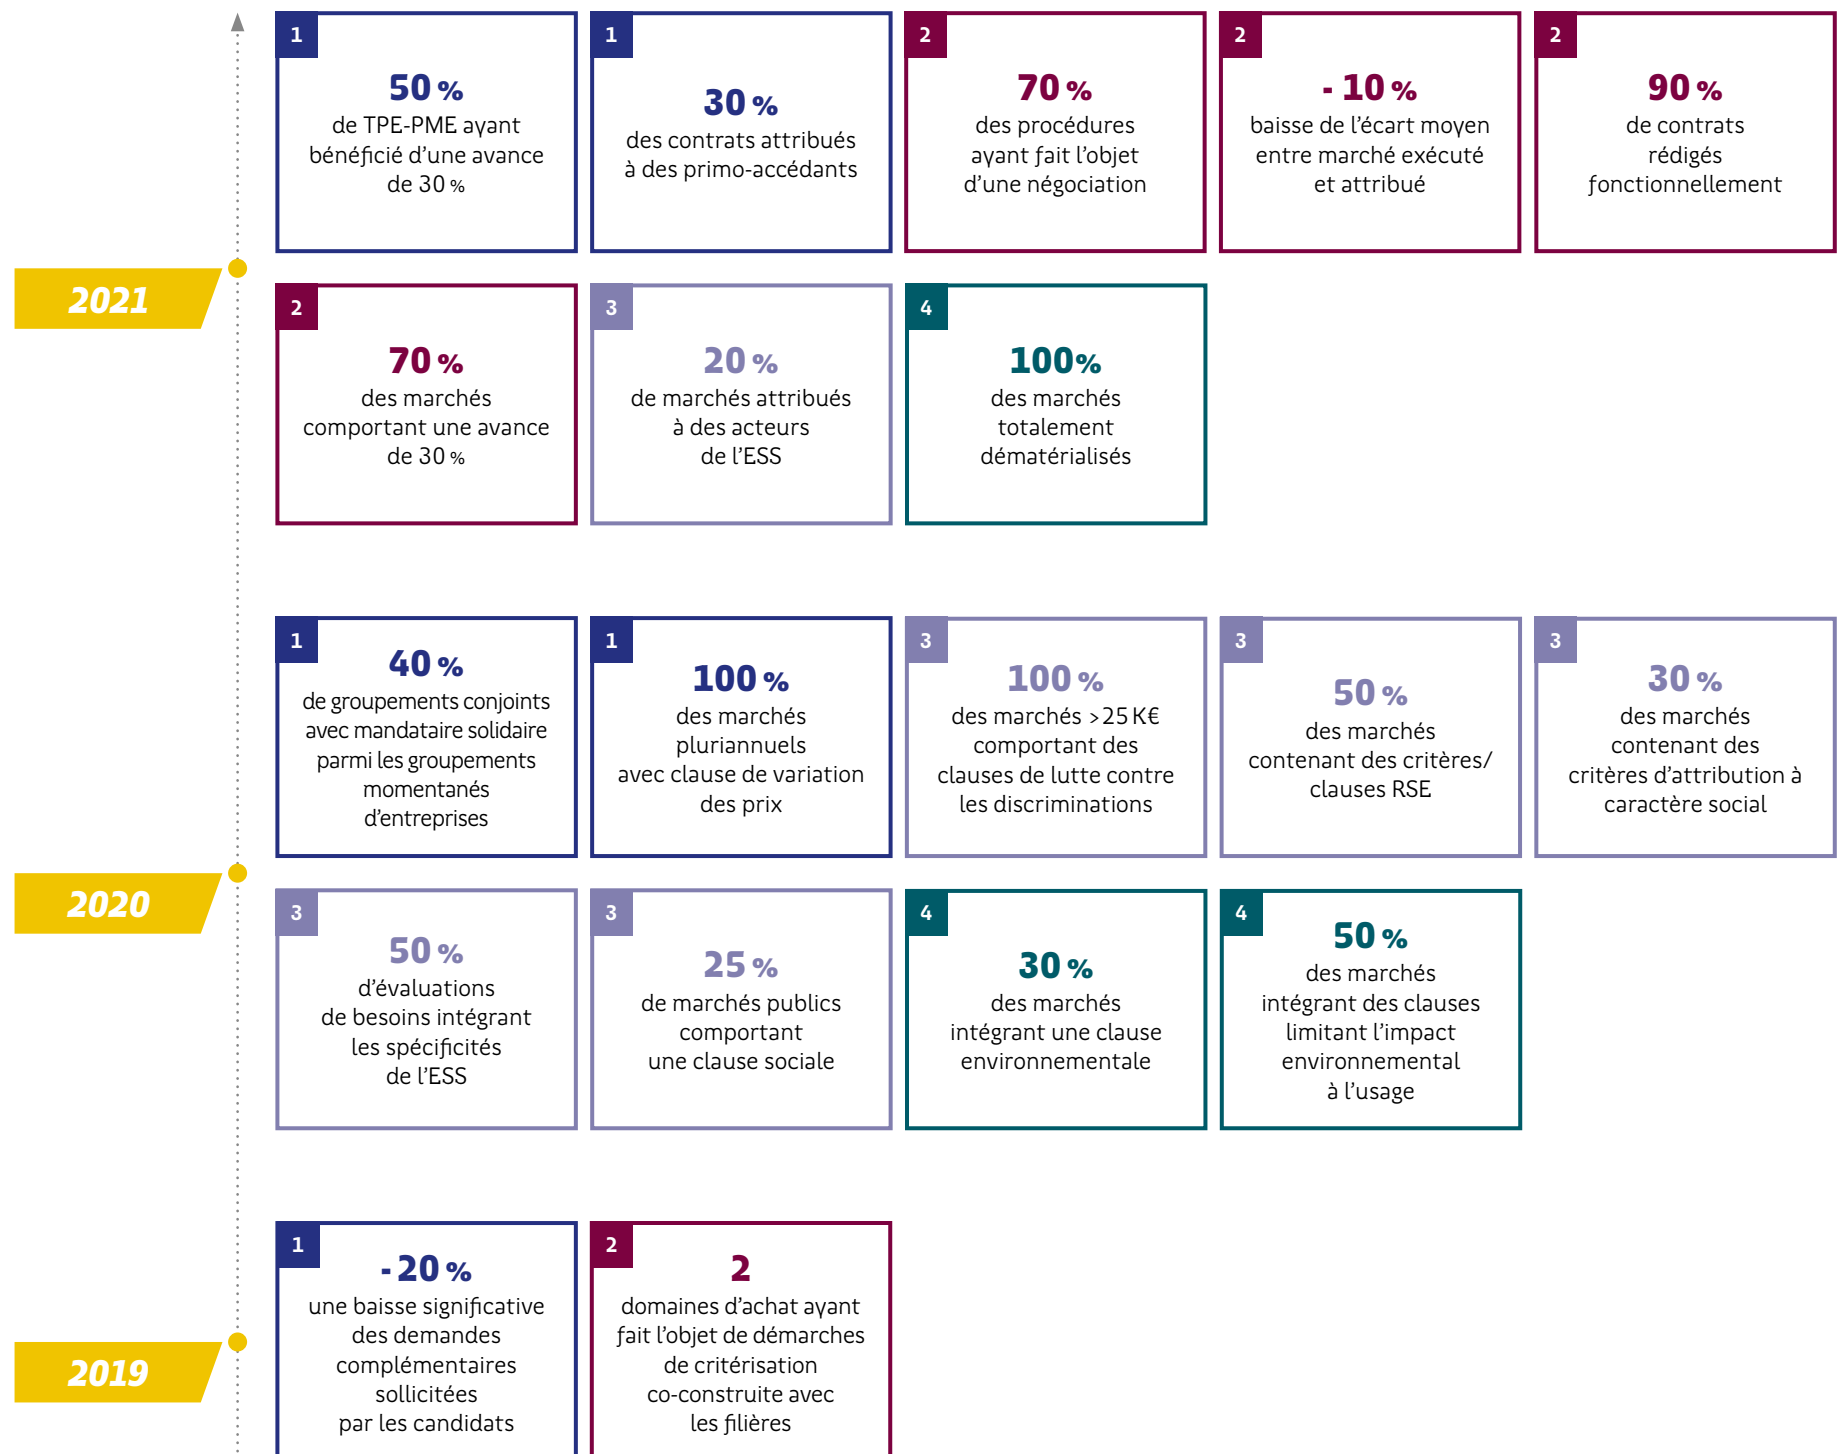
2021

1
50 %
de TPE-PME ayant bénéficié d'une avance de 30 %

1
30 %
des contrats attribués à des primo-accédants

2
70 %
des procédures ayant fait l'objet d'une négociation

2
- 10 %
baisse de l'écart moyen entre marché exécuté et attribué

2
90 %
de contrats rédigés fonctionnellement

2
70 %
des marchés comportant une avance de 30 %

3
20 %
de marchés attribués à des acteurs de l'ESS

4
100%
des marchés totalement dématérialisés

2020

1
40 %
de groupements conjoints avec mandataire solidaire parmi les groupements momentanés d'entreprises

1
100 %
des marchés pluriannuels avec clause de variation des prix

3
100 %
des marchés >25 K€ comportant des clauses de lutte contre les discriminations

3
50 %
des marchés contenant des critères/ clauses RSE

3
30 %
des marchés contenant des critères d'attribution à caractère social

3
50 %
d'évaluations de besoins intégrant les spécificités de l'ESS

3
25 %
de marchés publics comportant une clause sociale

4
30 %
des marchés intégrant une clause environnementale

4
50 %
des marchés intégrant des clauses limitant l'impact environnemental à l'usage

2019

1
- 20 %
une baisse significative des demandes complémentaires sollicitées par les candidats

2
2
domaines d'achat ayant fait l'objet de démarches de critérisation co-construite avec les filières